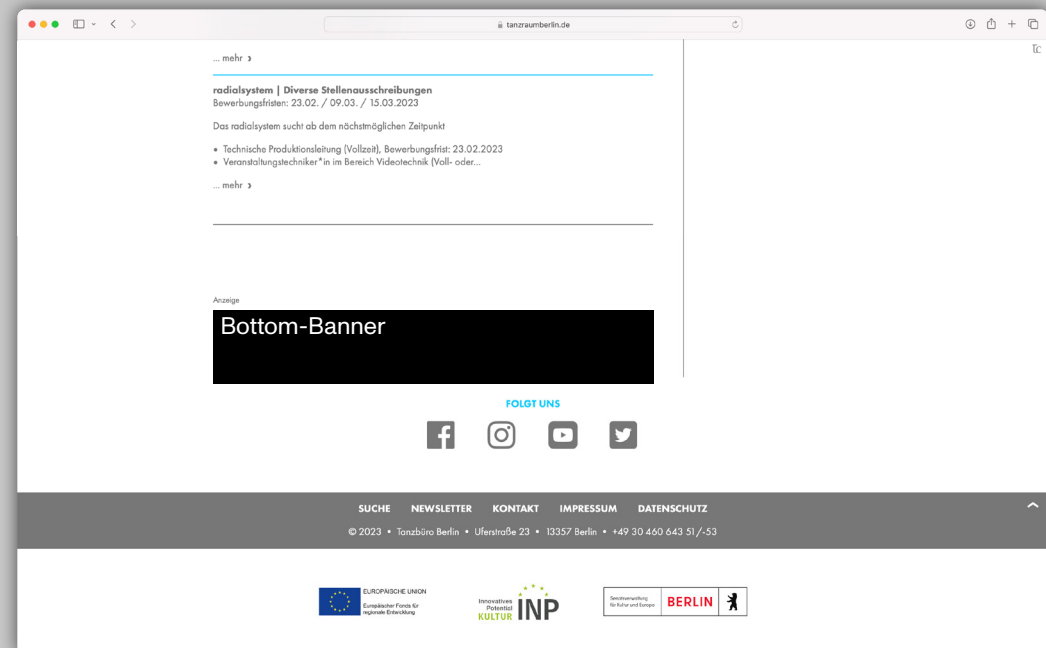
tanzraumberlin.de

... mehr ›

radialsystem | Diverse Stellenausschreibungen
Bewerbungsfristen: 23.02. / 09.03. / 15.03.2023

Das radialsystem sucht ab dem nächstmöglichen Zeitpunkt

• Technische Produktionsleitung (Vollzeit), Bewerbungsfrist: 23.02.2023
• Veranstaltungstechniker*in im Bereich Videotechnik (Voll- oder...

... mehr ›

Anzeige

Bottom-Banner

FOLGT UNS

SUCHE NEWSLETTER KONTAKT IMPRESSUM DATENSCHUTZ

© 2023 • Tanzbüro Berlin • Uferstraße 23 • 13357 Berlin • +49 30 460 643 51/-53

EUROPÄISCHE UNION
Europäischer Fonds für regionale Entwicklung

Innovatives Potential KULTUR INP

Senatsverwaltung für Kultur und Europa BERLIN